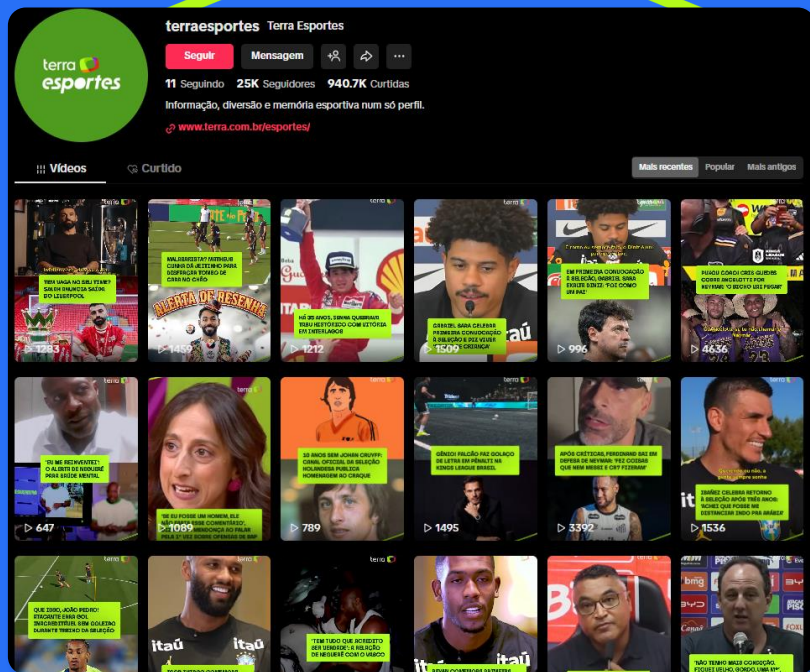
terra esportes

terraesportes Terra Esportes

Seguir Mensagem

11 Seguindo 25K Seguidores 940.7K Curtidas

Informação, diversão e memória esportiva num só perfil.

www.terra.com.br/esportes/

Vídeos Curtido

Mais recentes Popular Mais antigos

TEM VAGA NO SEU TIME? SALAH ANUNCIA SAÍDA DO LIVERPOOL
1283

MALABARISTA? ARTHUR CUNHA DÁ JEITINHO PARA DESPERTAR TORCIDA DE CARIOCA NO CHÃO
ALERTA DE RESENHA
1459

HÁ 30 ANOS, SENNA QUEBRAVA TABU HISTÓRICO COM VITÓRIA EM INTERLAGOS
1212

GABRIEL SARA CELEBRA PRIMEIRA CONVOCAÇÃO À SELEÇÃO E DIZ VIVER SONHO DE CRIANÇA
1509

EM PRIMEIRA CONVOCAÇÃO À SELEÇÃO, GABRIEL SARA EXALTE DINIZ: 'FOI COMO UM PAI'
996

PLACAR CORDA CRES QUEBRA COBRE ENCOLLYTE FOR NEYMAR 'O BICHO VAI PEGAR'
4636

'EU ME REINVENTEI': O ALERTA DE NDOUBÉ PARA SAÚDE MENTAL
647

'SE EU FOSSE UM HOMEM, ELE NÃO FARIA ESSE COMENTÁRIO', DIZ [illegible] PELA 2ª VEZ SOBRE OFENSA DE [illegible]
1089

10 ANOS SEM JOHAN CRUYFF: CANAL OFICIAL DA SELEÇÃO HOLANDESA PUBLICA HOMENAGEM AO CRAQUE
789

GÊNIO! FALCÃO FAZ GOLAÇO DE LETRA EM PÊNALTI NA KINGS LEAGUE BRASIL
1495

APÓS CRÍTICAS, FERDINAND SAI EM DEFESA DE NEYMAR: 'FEZ COISAS QUE NEM MESSI E CR7 FIZERAM'
3392

IBÁÑEZ CELEBRA RETORNO À SELEÇÃO APÓS TRÊS ANOS: 'ACHEI QUE FOSSE ME DISTANCIAR INDO PRA ARÁBIA'
1536

QUE ISSO, JOÃO PEDRO! ATACANTE FINAL GOL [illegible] EM COLETIVO DURANTE TREINO DA SELEÇÃO

'TEM TUDO QUE ACREDITO SER VERDADE': A RELAÇÃO DE NDOUBÉ COM O VASCO

'NÃO TENHO MAIS CONDIÇÃO, FIQUEI VELHO, GORDO, UM TE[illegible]'